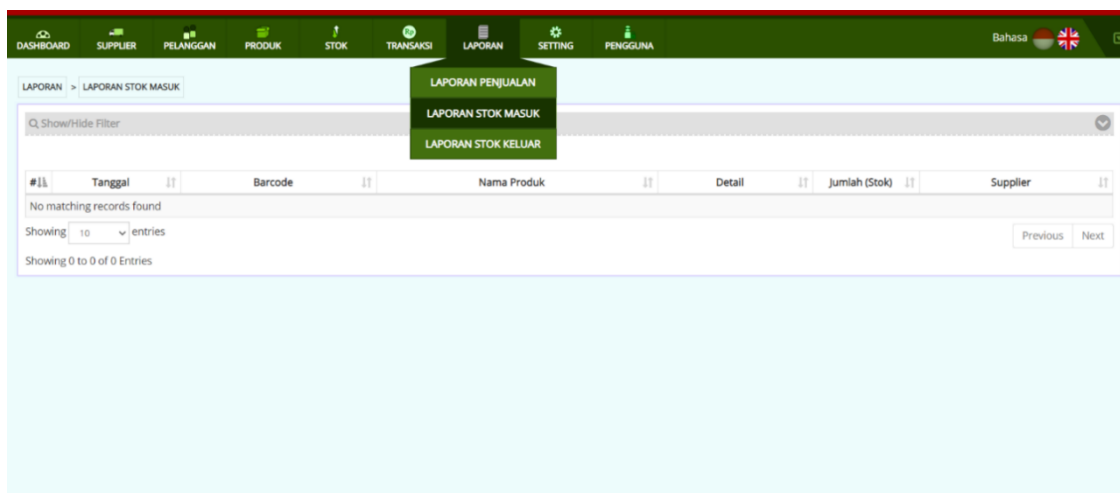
DASHBOARD SUPPLIER PELANGGAN PRODUK STOK TRANSAKSI LAPORAN SETTING PENGGUNA

Bahasa

LAPORAN > LAPORAN STOK MASUK

LAPORAN PENJUALAN
LAPORAN STOK MASUK
LAPORAN STOK KELUAR

Show/Hide Filter

| # | Tanggal | Barcode | Nama Produk | Detail | Jumlah (Stok) | Supplier |
|---|---|---|---|---|---|---|
| No matching records found | | | | | | |

Showing 10 entries

Previous Next

Showing 0 to 0 of 0 Entries